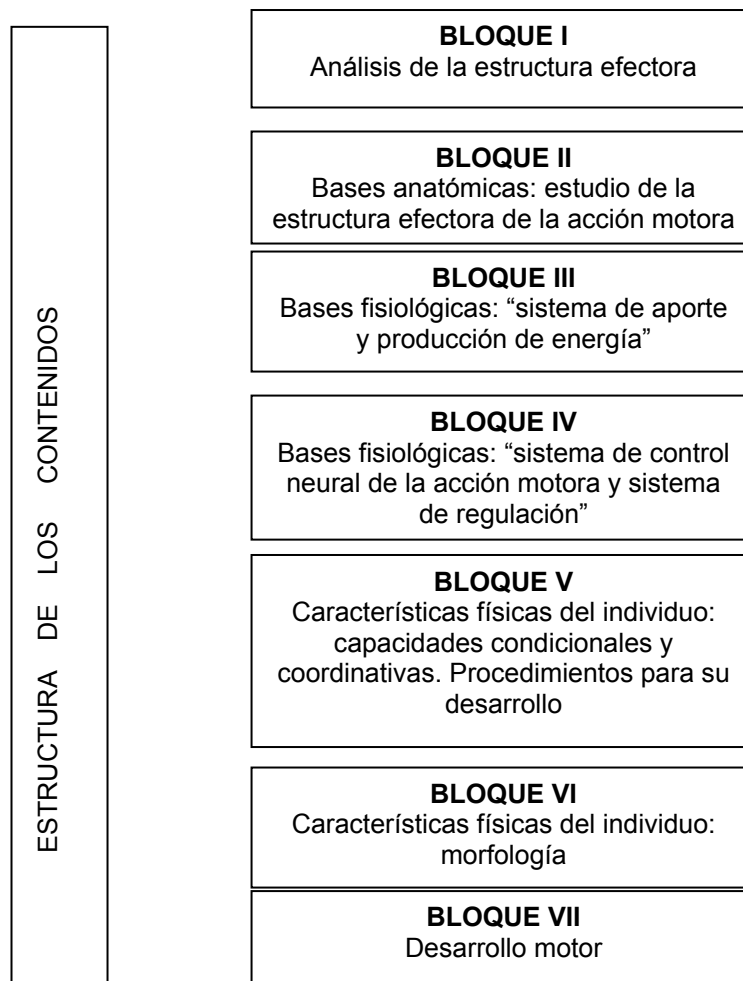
ESTRUCTURA DE LOS CONTENIDOS

**BLOQUE I**
Análisis de la estructura efectora

**BLOQUE II**
Bases anatómicas: estudio de la estructura efectora de la acción motora

**BLOQUE III**
Bases fisiológicas: “sistema de aporte y producción de energía”

**BLOQUE IV**
Bases fisiológicas: “sistema de control neural de la acción motora y sistema de regulación”

**BLOQUE V**
Características físicas del individuo: capacidades condicionales y coordinativas. Procedimientos para su desarrollo

**BLOQUE VI**
Características físicas del individuo: morfología

**BLOQUE VII**
Desarrollo motor